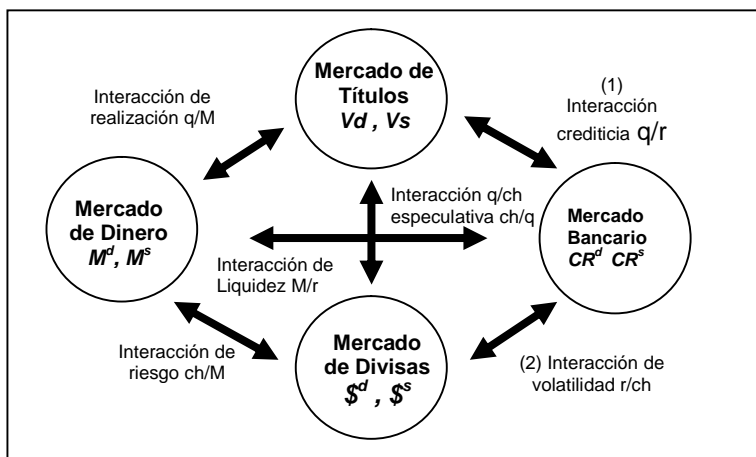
Mercado de Títulos
*Vd , Vs*

Interacción de realización q/M

(1)
Interacción crediticia q/r

Interacción q/ch
especulativa ch/q

Mercado de Dinero
$M^d$, $M^s$

Mercado Bancario
$CR^d$ $CR^s$

Interacción de Liquidez M/r

Interacción de riesgo ch/M

Mercado de Divisas
$\$^d$ , $\$^s$

(2) Interacción de volatilidad r/ch